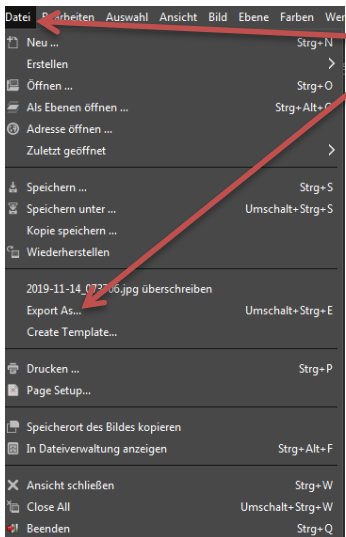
Datei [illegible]rbeiten Auswahl Ansicht Bild Ebene Farben Wer

Neu ... Strg+N
Erstellen
Öffnen ... Strg+O
Als Ebenen öffnen ... Strg+Alt+O
Adresse öffnen ...
Zuletzt geöffnet

Speichern ... Strg+S
Speichern unter ... Umschalt+Strg+S
Kopie speichern ...
Wiederherstellen

2019-11-14_0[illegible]6.jpg überschreiben
Export As... Umschalt+Strg+E
Create Template...

Drucken ... Strg+P
Page Setup...

Speicherort des Bildes kopieren
In Dateiverwaltung anzeigen Strg+Alt+F

Ansicht schließen Strg+W
Close All Umschalt+Strg+W
Beenden Strg+Q